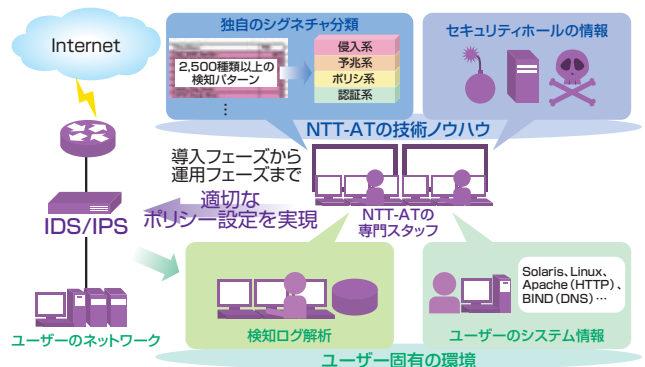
Internet

独自のシグネチャ分類

2,500種類以上の検知パターン

侵入系

予兆系

ポリシ系

認証系

セキュリティホールの情報

NTT-ATの技術ノウハウ

導入フェーズから運用フェーズまで

適切なポリシー設定を実現

IDS/IPS

NTT-ATの専門スタッフ

ユーザーのネットワーク

検知ログ解析

Solaris、Linux、Apache (HTTP)、BIND (DNS) …

ユーザーのシステム情報

ユーザー固有の環境